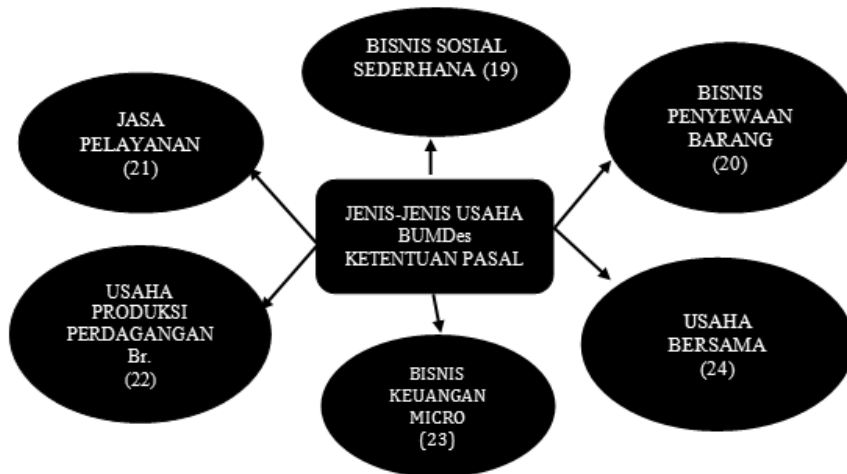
BISNIS SOSIAL SEDERHANA (19)

JASA PELAYANAN (21)

BISNIS PENYEWAAN BARANG (20)

JENIS-JENIS USAHA BUMDes KETENTUAN PASAL

USAHA PRODUKSI PERDAGANGAN Br. (22)

USAHA BERSAMA (24)

BISNIS KEUANGAN MICRO (23)